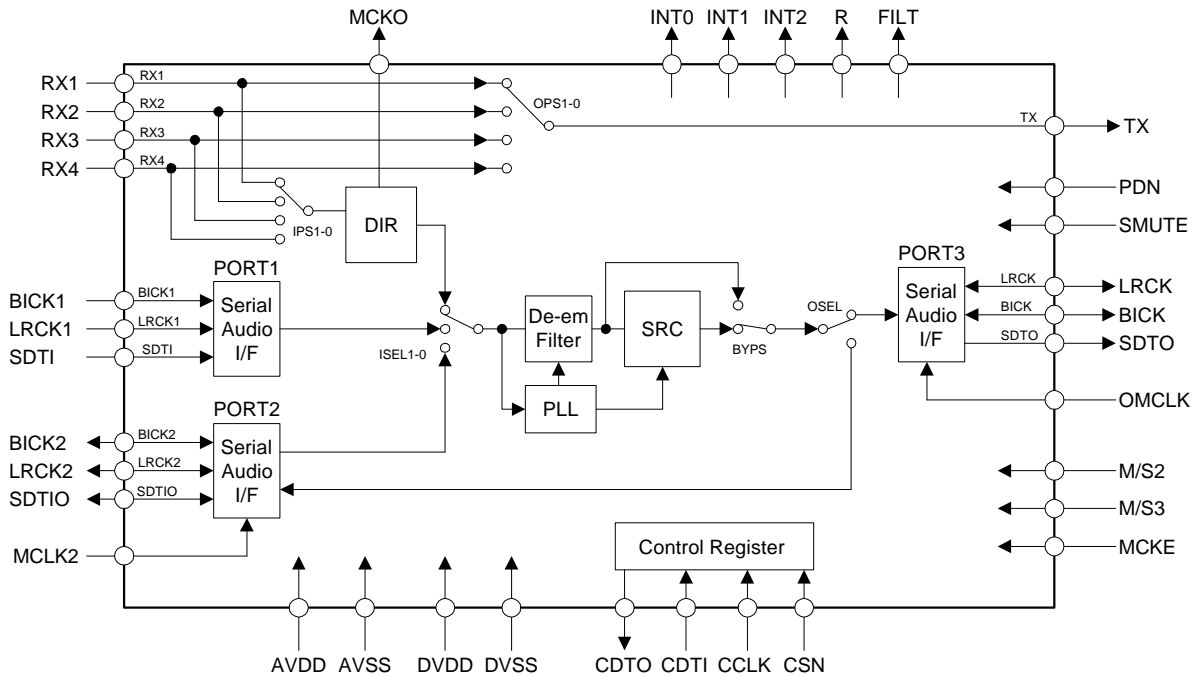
MCKO

INT0 INT1 INT2 R FILT

RX1 RX1
RX2 RX2
RX3 RX3
RX4 RX4

OPS1-0

TX TX

PDN

SMUTE

IPS1-0

DIR

PORT1

BICK1 BICK1
LRCK1 LRCK1
SDTI SDTI

Serial Audio I/F

ISEL1-0

De-em Filter

SRC

BYPS

OSEL

PORT3

Serial Audio I/F

LRCK LRCK
BICK BICK
SDTO SDTO

PLL

OMCLK

PORT2

BICK2 BICK2
LRCK2 LRCK2
SDTIO SDTIO

Serial Audio I/F

MCLK2

M/S2

M/S3

MCKE

Control Register

AVDD AVSS DVDD DVSS CDTO CDTI CCLK CSN